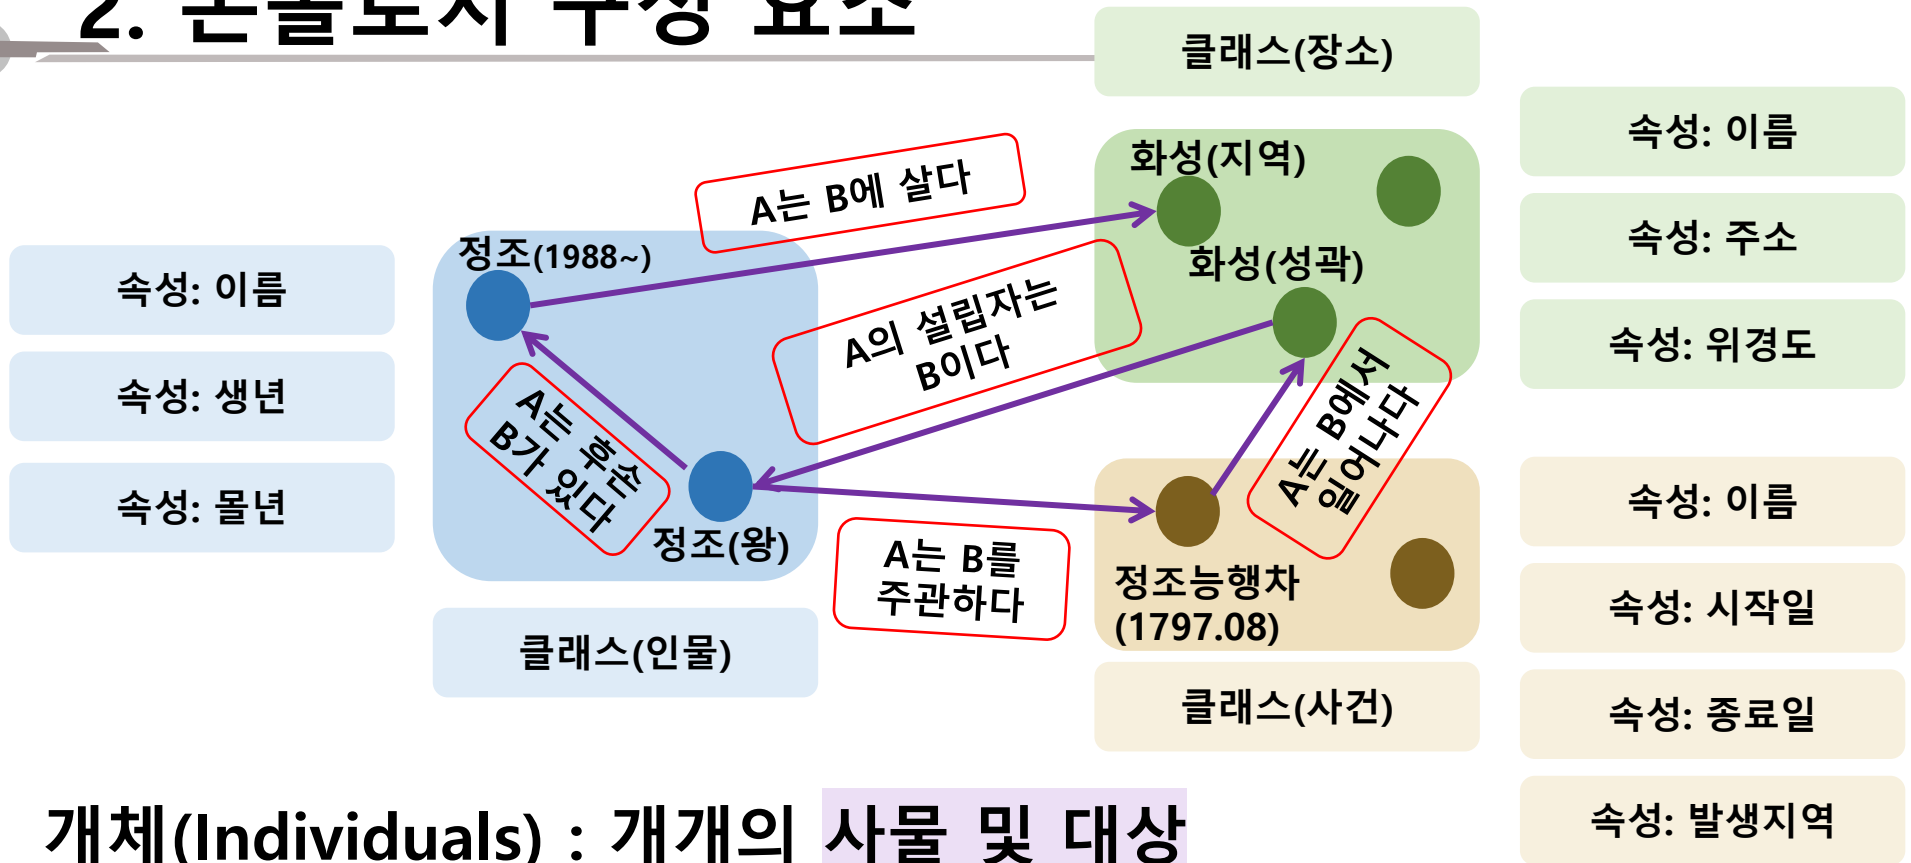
2. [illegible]

클래스(장소)

속성: 이름

속성: 주소

속성: 위경도

A는 B에 살다

화성(지역)

화성(성곽)

정조(1988~)

속성: 이름

속성: 생년

속성: 몰년

A의 설립자는 B이다

A는 후손 B가 있다

A는 B에서 일어나다

정조(왕)

A는 B를 주관하다

정조능행차 (1797.08)

클래스(인물)

클래스(사건)

속성: 이름

속성: 시작일

속성: 종료일

속성: 발생지역

개체(Individuals) : 개개의 사물 및 대상